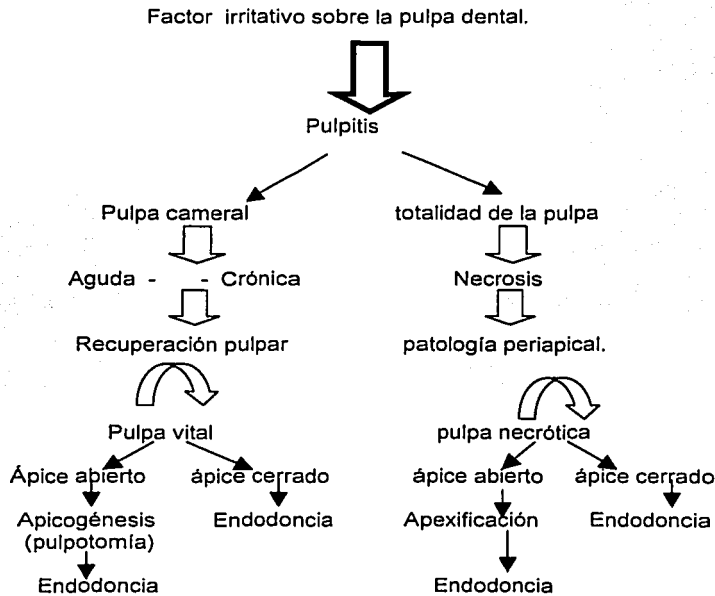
Factor irritativo sobre la pulpa dental.

Pulpitis

Pulpa cameral

Aguda - - Crónica

Recuperación pulpar

Pulpa vital

Ápice abierto

Apicogénesis (pulpotomía)

Endodoncia

ápice cerrado

Endodoncia

totalidad de la pulpa

Necrosis

patología periapical.

pulpa necrótica

ápice abierto

Apexificación

Endodoncia

ápice cerrado

Endodoncia